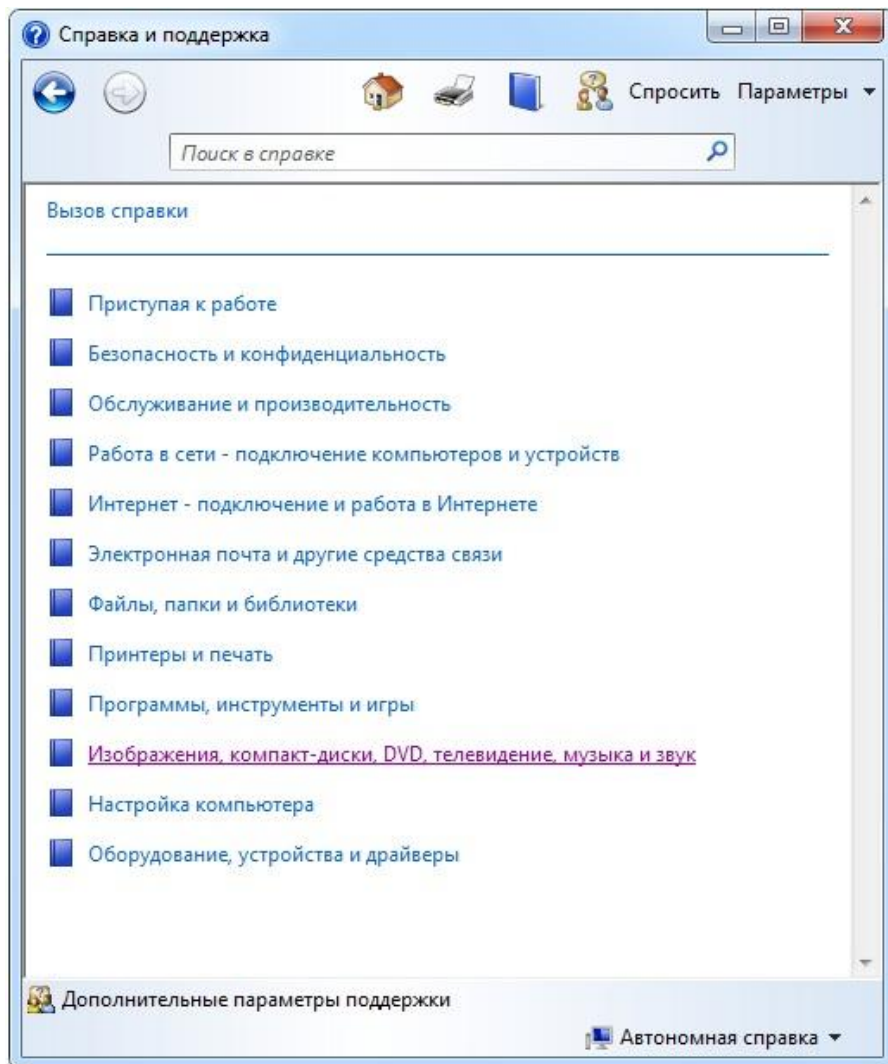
Справка и поддержка

Спросить Параметры

Поиск в справке

Вызов справки

Приступая к работе

Безопасность и конфиденциальность

Обслуживание и производительность

Работа в сети - подключение компьютеров и устройств

Интернет - подключение и работа в Интернете

Электронная почта и другие средства связи

Файлы, папки и библиотеки

Принтеры и печать

Программы, инструменты и игры

Изображения, компакт-диски, DVD, телевидение, музыка и звук

Настройка компьютера

Оборудование, устройства и драйверы

Дополнительные параметры поддержки

Автономная справка